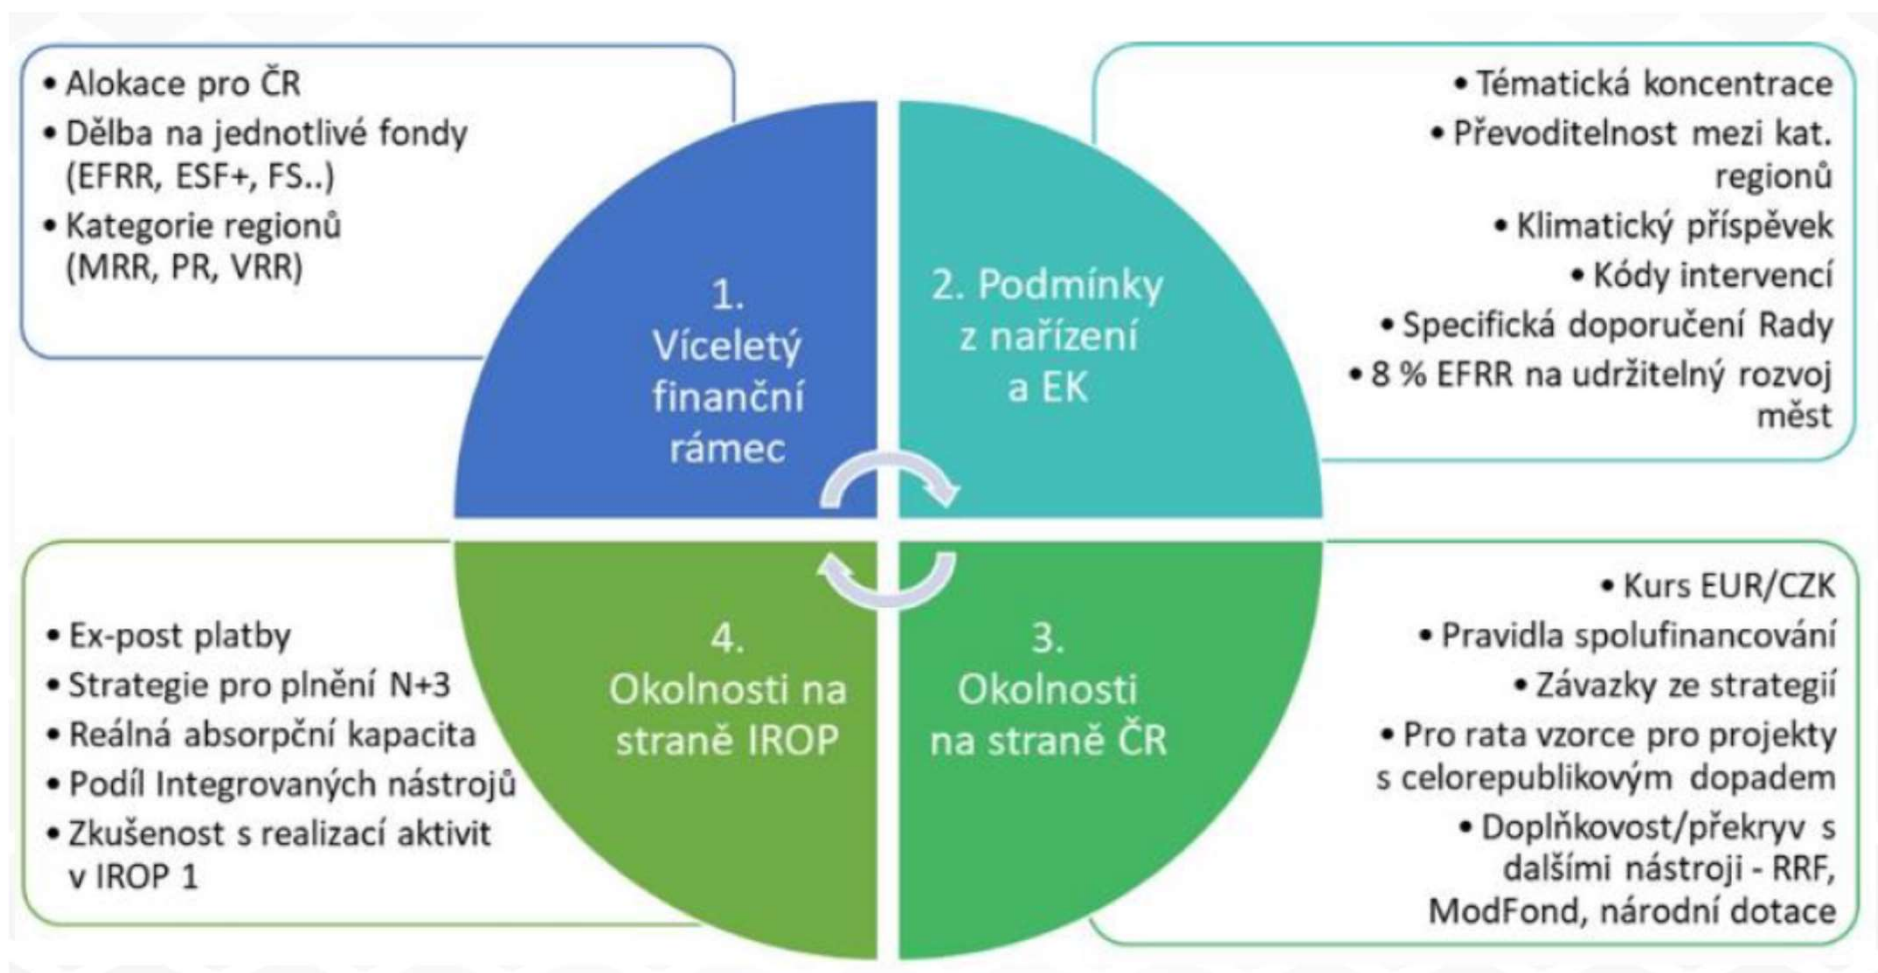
• Alokace pro ČR
• Dělba na jednotlivé fondy (EFRR, ESF+, FS..)
• Kategorie regionů (MRR, PR, VRR)

• Tématická koncentrace
• Převoditelnost mezi kat. regionů
• Klimatický příspěvek
• Kódy intervencí
• Specifická doporučení Rady
• 8 % EFRR na udržitelný rozvoj měst

1. Víceletý finanční rámec

2. Podmínky z nařízení a EK

4. Okolnosti na straně IROP

3. Okolnosti na straně ČR

• Ex-post platby
• Strategie pro plnění N+3
• Reálná absorpční kapacita
• Podíl Integrovaných nástrojů
• Zkušenost s realizací aktivit v IROP 1

• Kurs EUR/CZK
• Pravidla spolufinancování
• Závazky ze strategií
• Pro rata vzorce pro projekty s celorepublikovým dopadem
• Doplňkovost/překryv s dalšími nástroji - RRF, ModFond, národní dotace